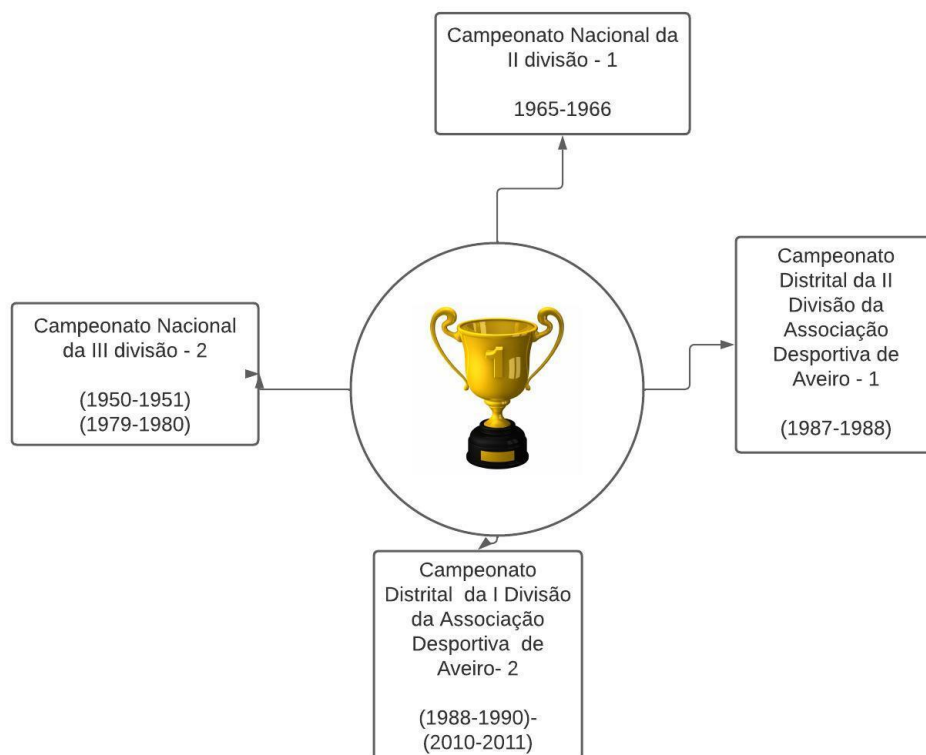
Campeonato Nacional da II divisão - 1

1965-1966

Campeonato Nacional da III divisão - 2

(1950-1951)
(1979-1980)

1

Campeonato Distrital da II Divisão da Associação Desportiva de Aveiro - 1

(1987-1988)

Campeonato Distrital da I Divisão da Associação Desportiva de Aveiro- 2

(1988-1990)-
(2010-2011)